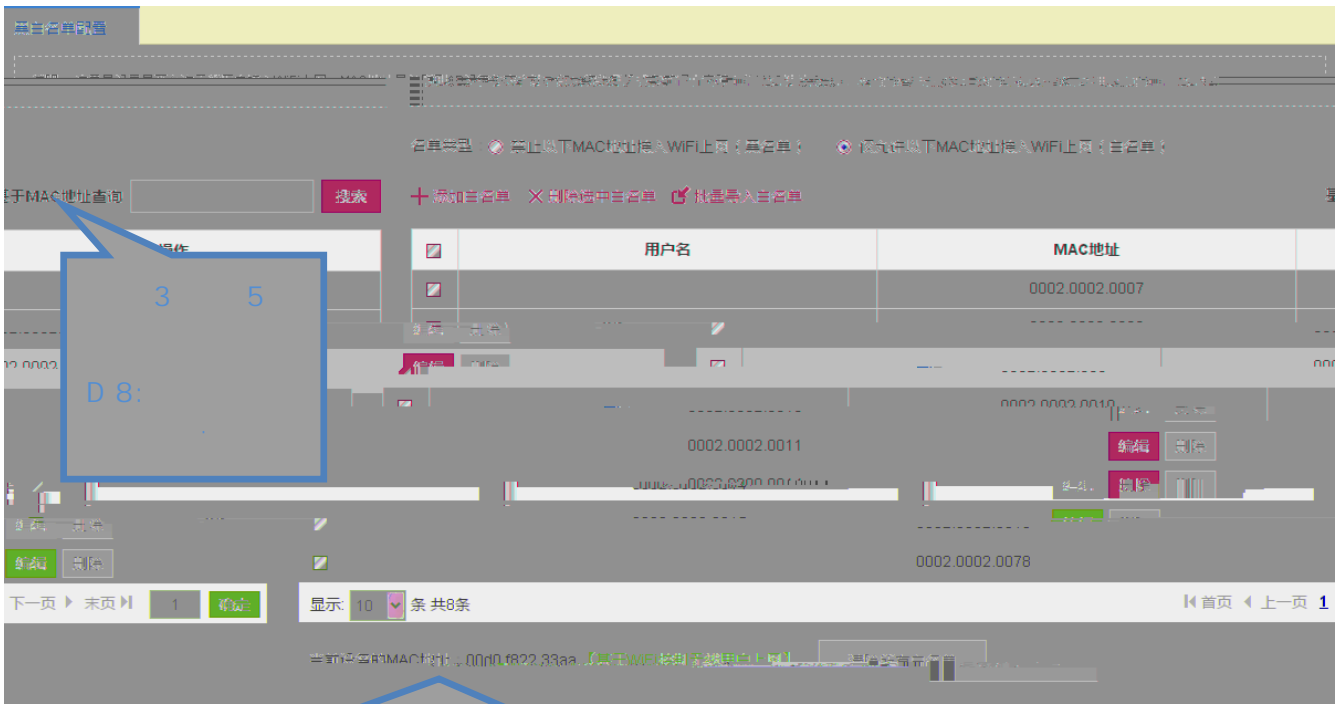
黑白名单配置

名单类型： 禁止以下MAC地址接入WiFi上网（黑名单） 仅允许以下MAC地址接入WiFi上网（白名单）

基于MAC地址查询 搜索

添加白名单 删除选中白名单 批量导入白名单

操作

3 5

D 8:

| | 用户名 | MAC地址 |
|---|---|---|
| | | 0002.0002.0007 |
| | | 0002.0002.0010 |
| | | 0002.0002.0011 |
| | | 0002.0002.0078 |

编辑 删除

编辑 删除

编辑 删除

下一页 末页 1 确定

显示: 10 条 共8条

首页 上一页 1

当前设备的MAC地址：00d0.f822.33aa